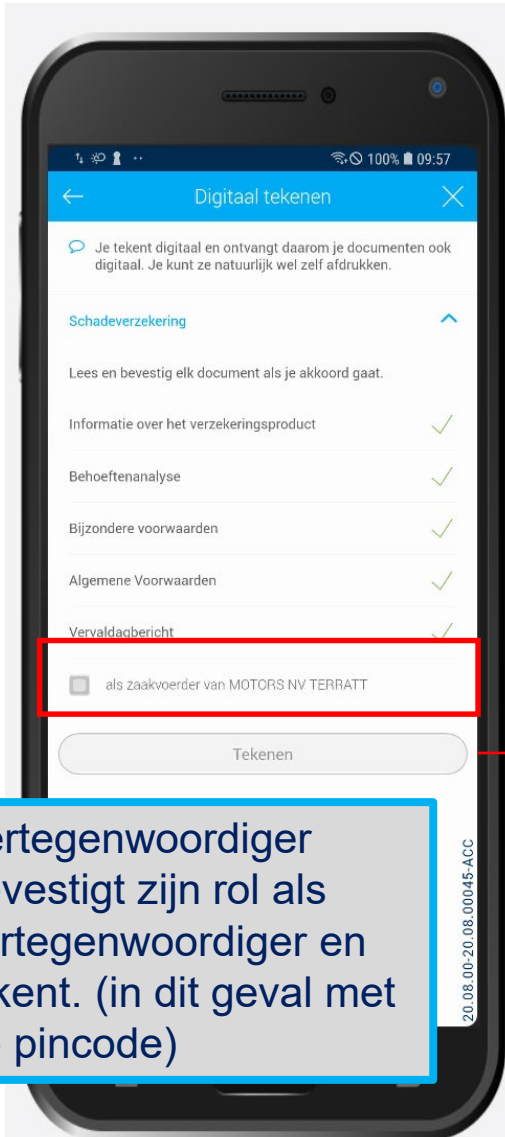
100% 09:57

Digitaal tekenen

Je tekent digitaal en ontvangt daarom je documenten ook digitaal. Je kunt ze natuurlijk wel zelf afdrukken.

Schadeverzekering

Lees en bevestig elk document als je akkoord gaat.

Informatie over het verzekeringsproduct

Behoeftenanalyse

Bijzondere voorwaarden

Algemene Voorwaarden

Vervaldagbericht

als zaakvoerder van MOTORS NV TERRATT

Tekenen

rtegenwoordiger vestigt zijn rol als rtegenwoordiger en kent. (in dit geval met pincode)

20.08.00-20.08.00045-ACC